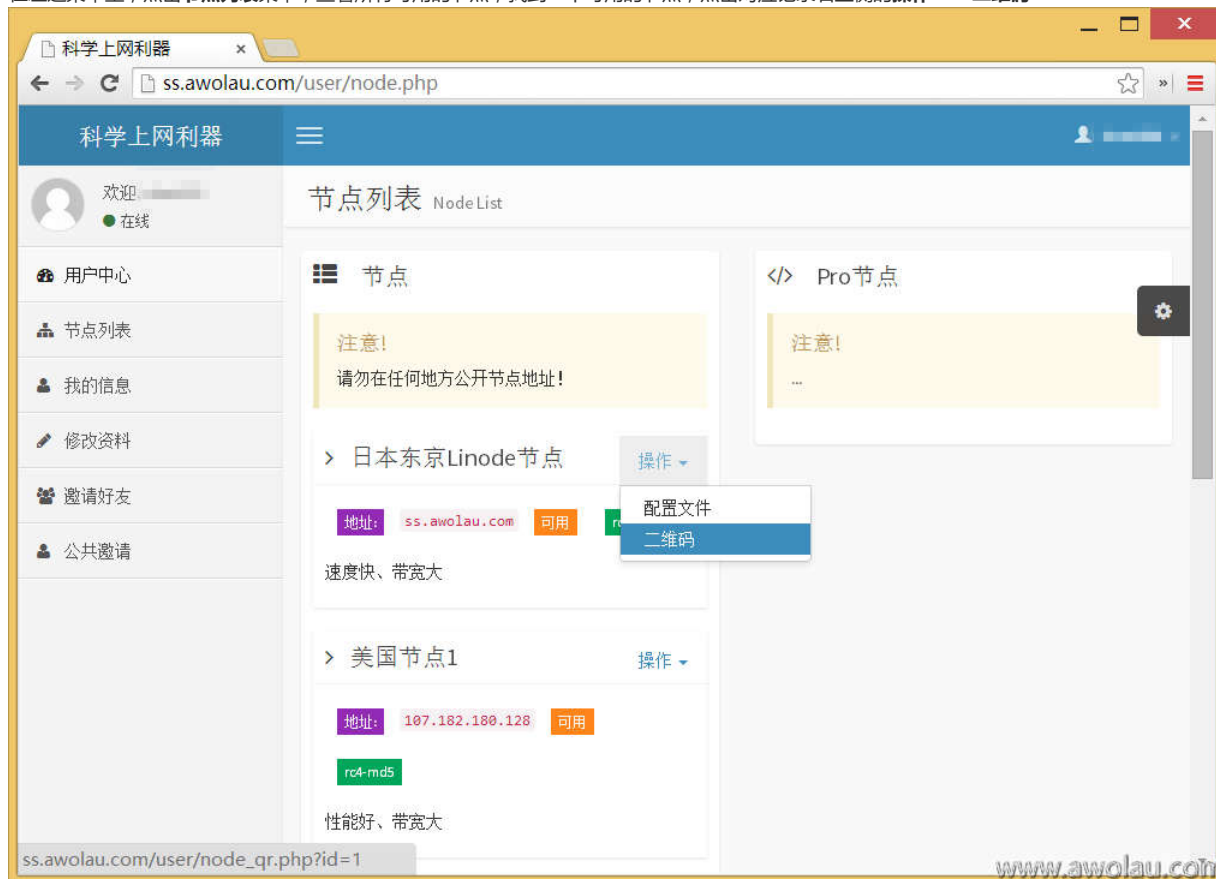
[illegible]

科学上网利器 ×

ss.awolau.com/user/node.php

科学上网利器

欢迎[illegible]
在线

用户中心
节点列表
我的信息
修改资料
邀请好友
公共邀请

节点列表 Node List

节点

注意!
请勿在任何地方公开节点地址!

日本东京Linode节点
操作
配置文件
二维码
地址: ss.awolau.com 可用 rc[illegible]
速度快、带宽大

美国节点1
操作
地址: 107.182.180.128 可用
rc4-md5
性能好、带宽大

Pro节点

注意!
...

ss.awolau.com/user/node_qr.php?id=1

www.awolau.com